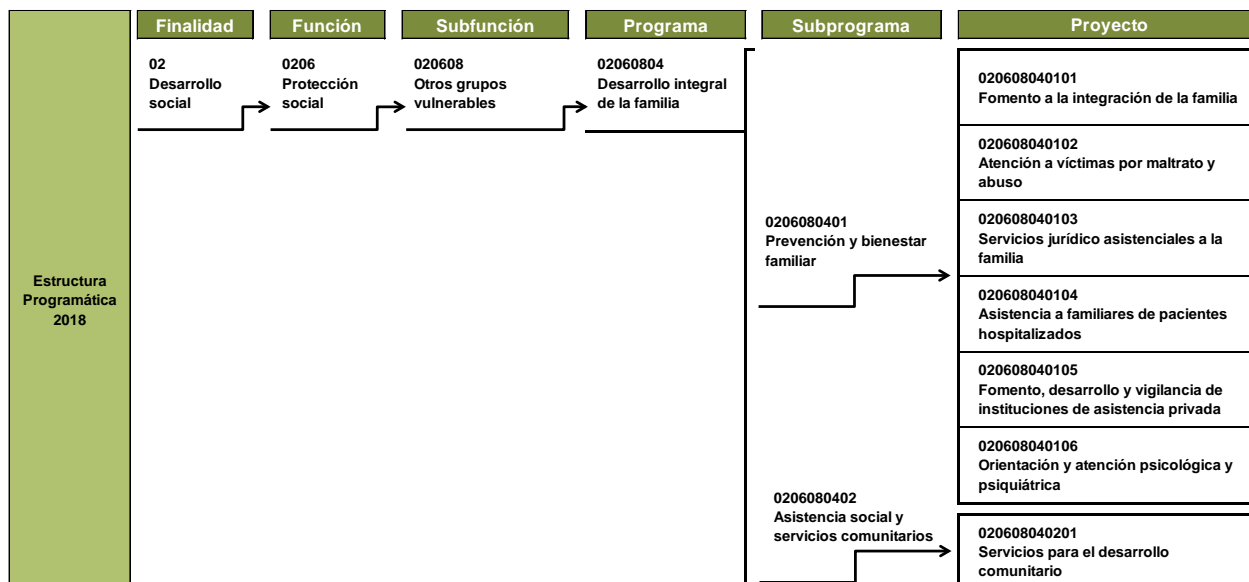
Estructura Programática 2018

Finalidad

02
Desarrollo social

Función

0206
Protección social

Subfunción

020608
Otros grupos vulnerables

Programa

02060804
Desarrollo integral de la familia

Subprograma

0206080401
Prevención y bienestar familiar

0206080402
Asistencia social y servicios comunitarios

Proyecto

020608040101
Fomento a la integración de la familia

020608040102
Atención a víctimas por maltrato y abuso

020608040103
Servicios jurídico asistenciales a la familia

020608040104
Asistencia a familiares de pacientes hospitalizados

020608040105
Fomento, desarrollo y vigilancia de instituciones de asistencia privada

020608040106
Orientación y atención psicológica y psiquiátrica

020608040201
Servicios para el desarrollo comunitario